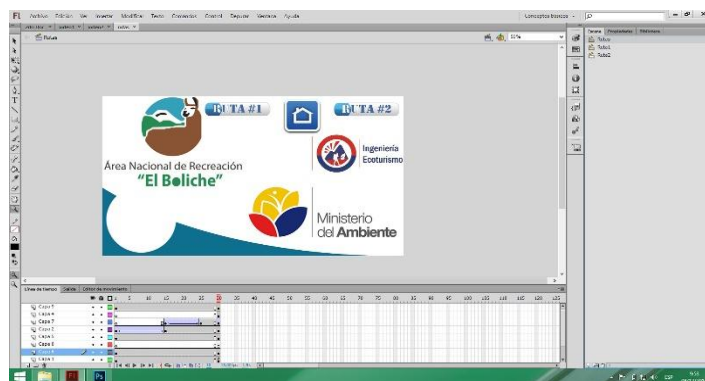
Fl Archivo Edición Ver Insertar Modificar Texto Comandos Control Depurar Ventana Ayuda

Conceptos básicos

Rutas

51%

RUTA #1

RUTA #2

Área Nacional de Recreación
"El Boliche"

Ingeniería Ecoturismo

Ministerio del Ambiente

Biblioteca Propiedades

Rutas
Ruta1
Ruta2

Línea de tiempo Salida Editor de movimiento

Capa 9
Capa 8
Capa 7
Capa 2
Capa 5
Capa 6
Capa 4
Capa 3

1 5 10 15 20 25 30 35 40 45 50 55 60 65 70 75 80 85 90 95 100 105 110 115 120 125

Ps